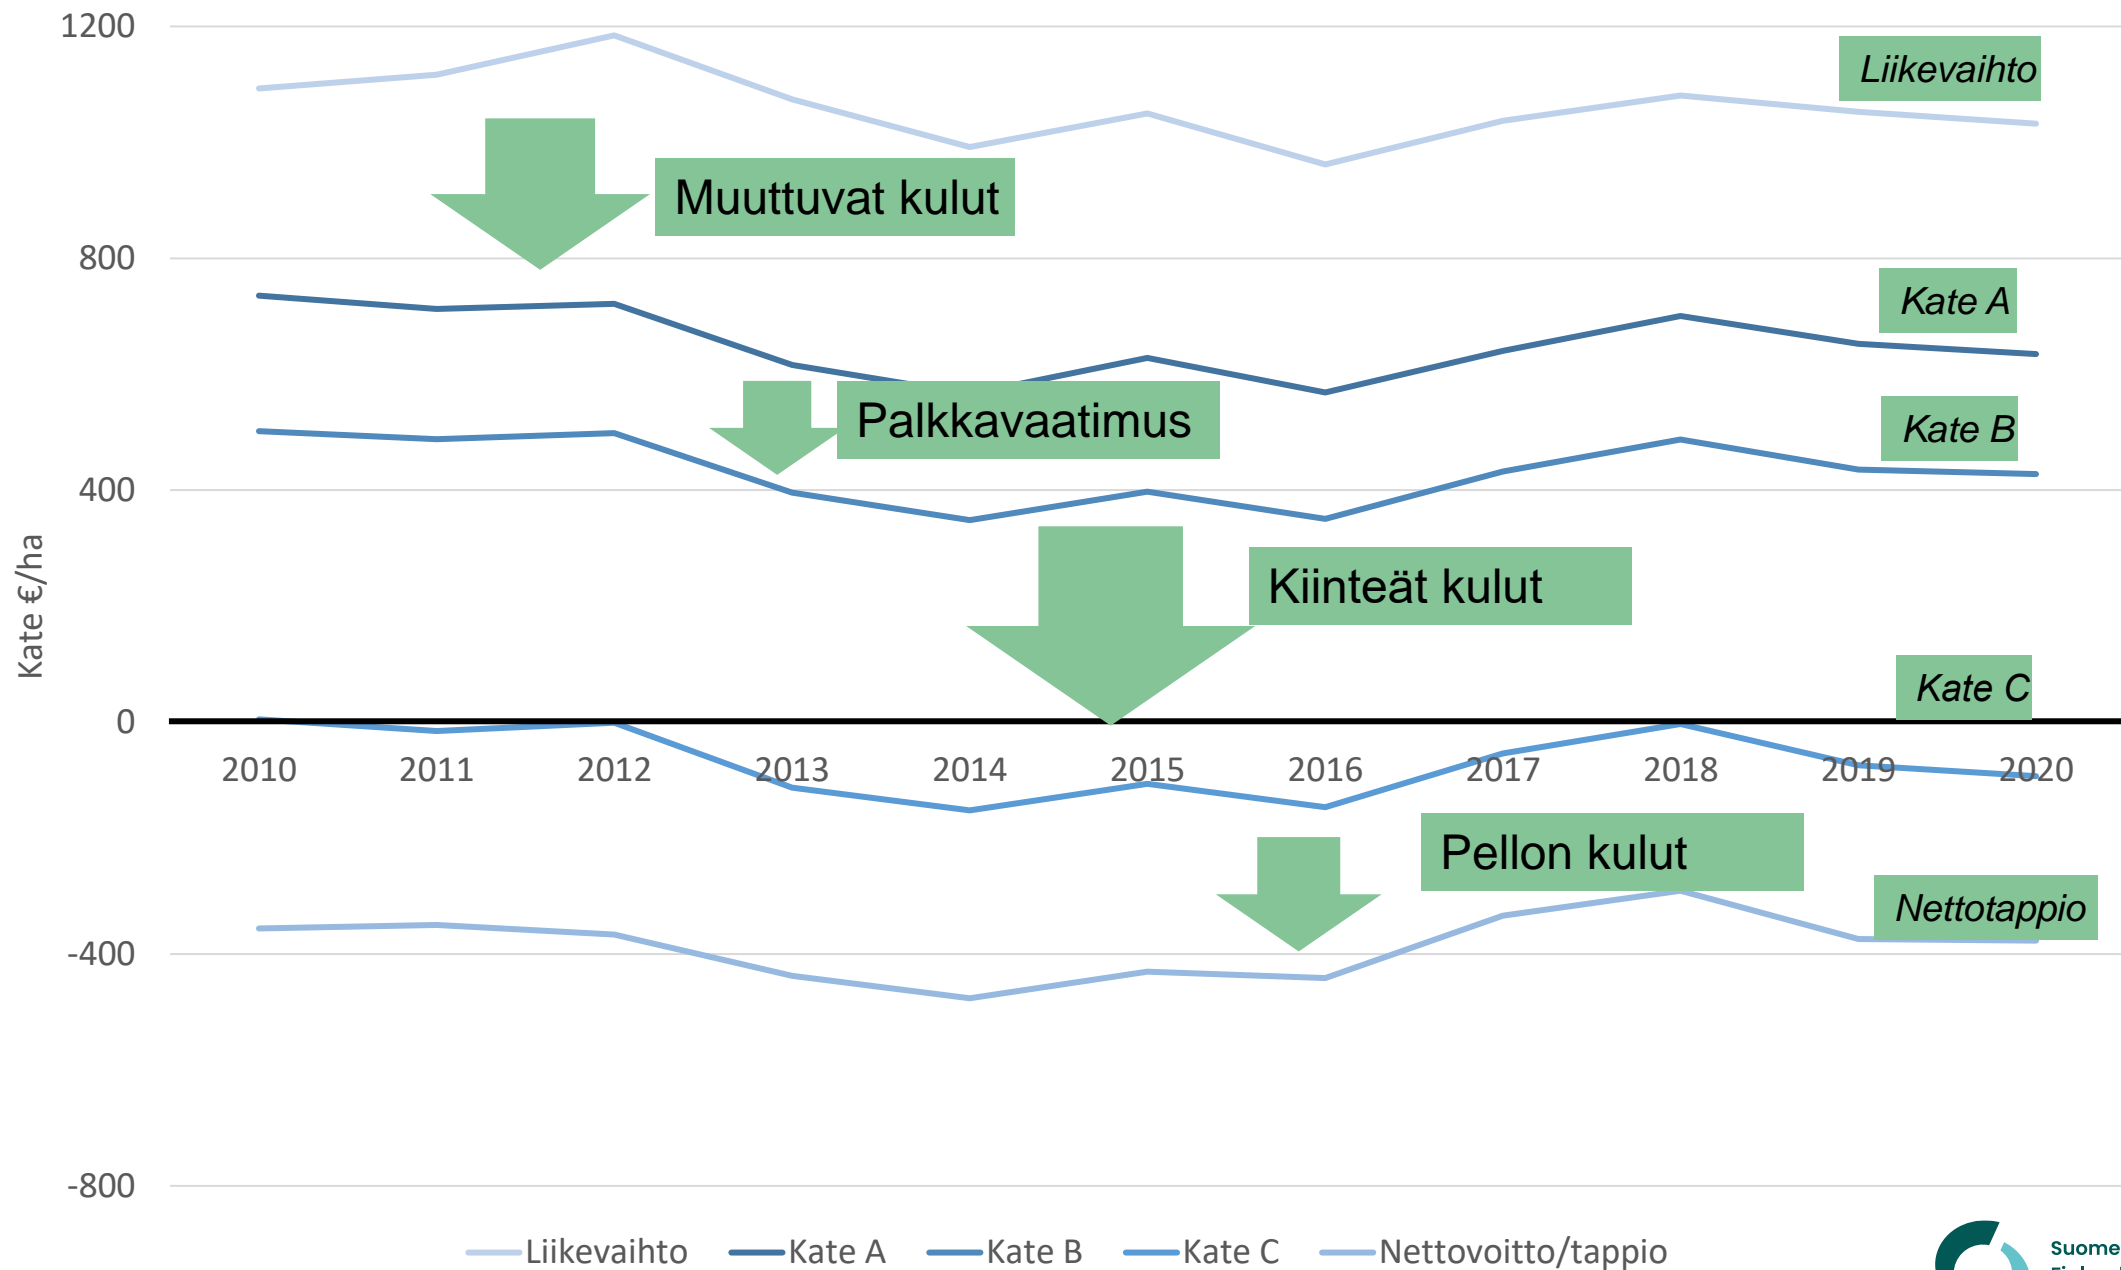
1200
800
400
0
-400
-800
Kate €/ha
Liikevaihto
Muuttuvat kulut
Kate A
Palkkavaatimus
Kate B
Kiinteät kulut
Kate C
2010 2011 2012 2013 2014 2015 2016 2017 2018 2019 2020
Pellon kulut
Nettotappio
Liikevaihto Kate A Kate B Kate C Nettovoitto/tappio
Suome
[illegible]